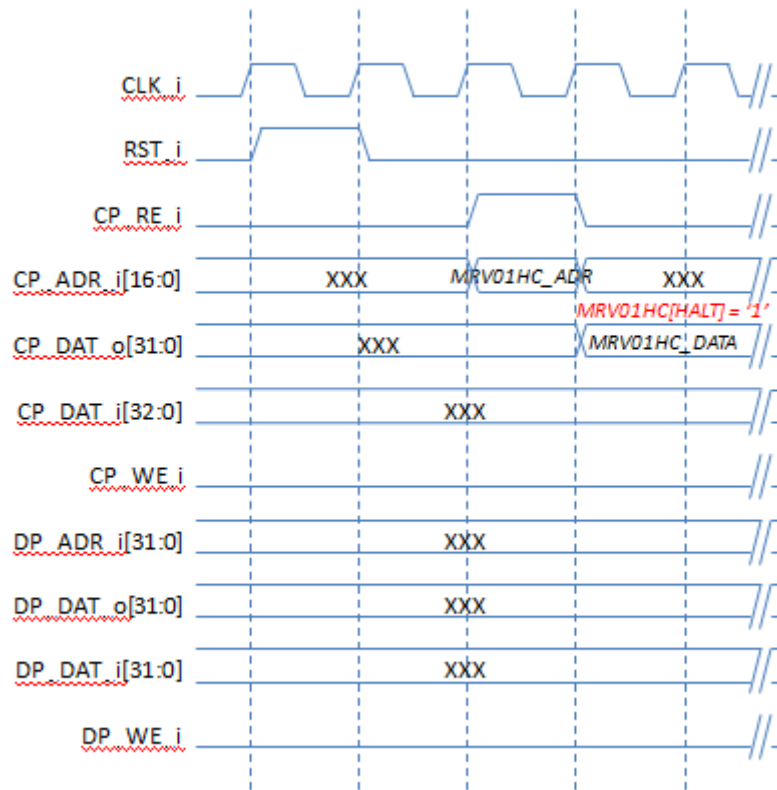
CLK_i

RST_i

CP_RE_i

CP_ADR_i[16:0] XXX MRV01HC_ADR XXX

MRV01HC[HALT] = '1'

CP_DAT_o[31:0] XXX MRV01HC_DATA

CP_DAT_i[32:0] XXX

CP_WE_i

DP_ADR_i[31:0] XXX

DP_DAT_o[31:0] XXX

DP_DAT_i[31:0] XXX

DP_WE_i